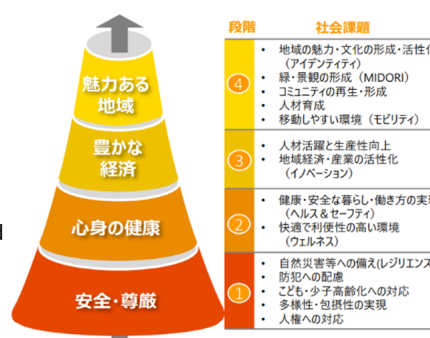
魅力ある地域

豊かな経済

心身の健康

安全・尊厳

| 段階 | 社会課題 |
|---|---|
| 4 | • 地域の魅力・文化の形成・活性化（アイデンティティ） • 緑・景観の形成（MIDORI） • コミュニティの再生・形成 • 人材育成 • 移動しやすい環境（モビリティ） |
| 3 | • 人材活躍と生産性向上 • 地域経済・産業の活性化（イノベーション） |
| 2 | • 健康・安全な暮らし・働き方の実現（ヘルス＆セーフティ） • 快適で利便性の高い環境（ウェルネス） |
| 1 | • 自然災害等への備え(レジリエンス) • 防犯への配慮 • こども・少子高齢化への対応 • 多様性・包摂性の実現 • 人権への対応 |